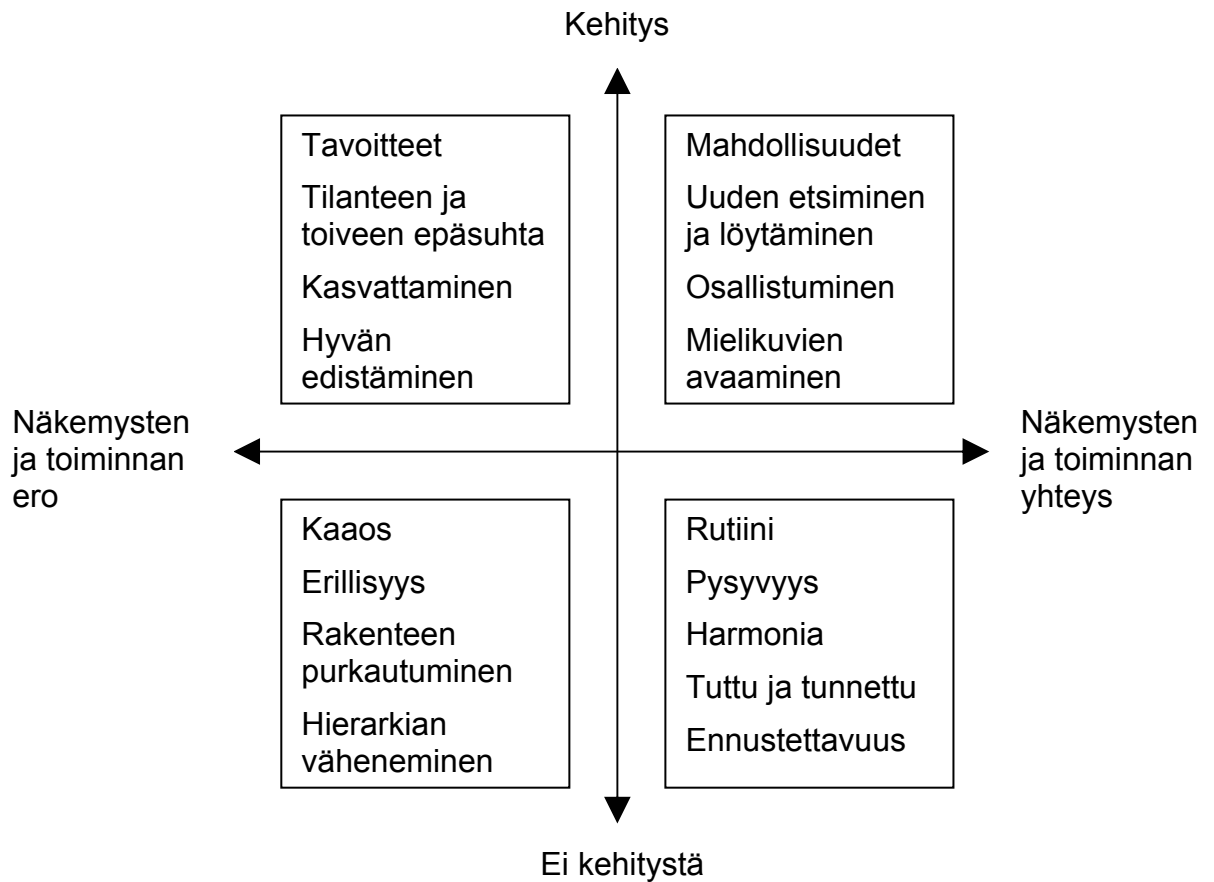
Kehitys

Tavoitteet

Tilanteen ja toiveen epäsuhta

Kasvattaminen

Hyvän edistäminen

Mahdollisuudet

Uuden etsiminen ja löytäminen

Osallistuminen

Mielikuvien avaaminen

Näkemysten ja toiminnan ero

Näkemysten ja toiminnan yhteys

Kaaos

Erillisyys

Rakenteen purkautuminen

Hierarkian väheneminen

Rutiini

Pysyvyys

Harmonia

Tuttu ja tunnettu

Ennustettavuus

Ei kehitystä